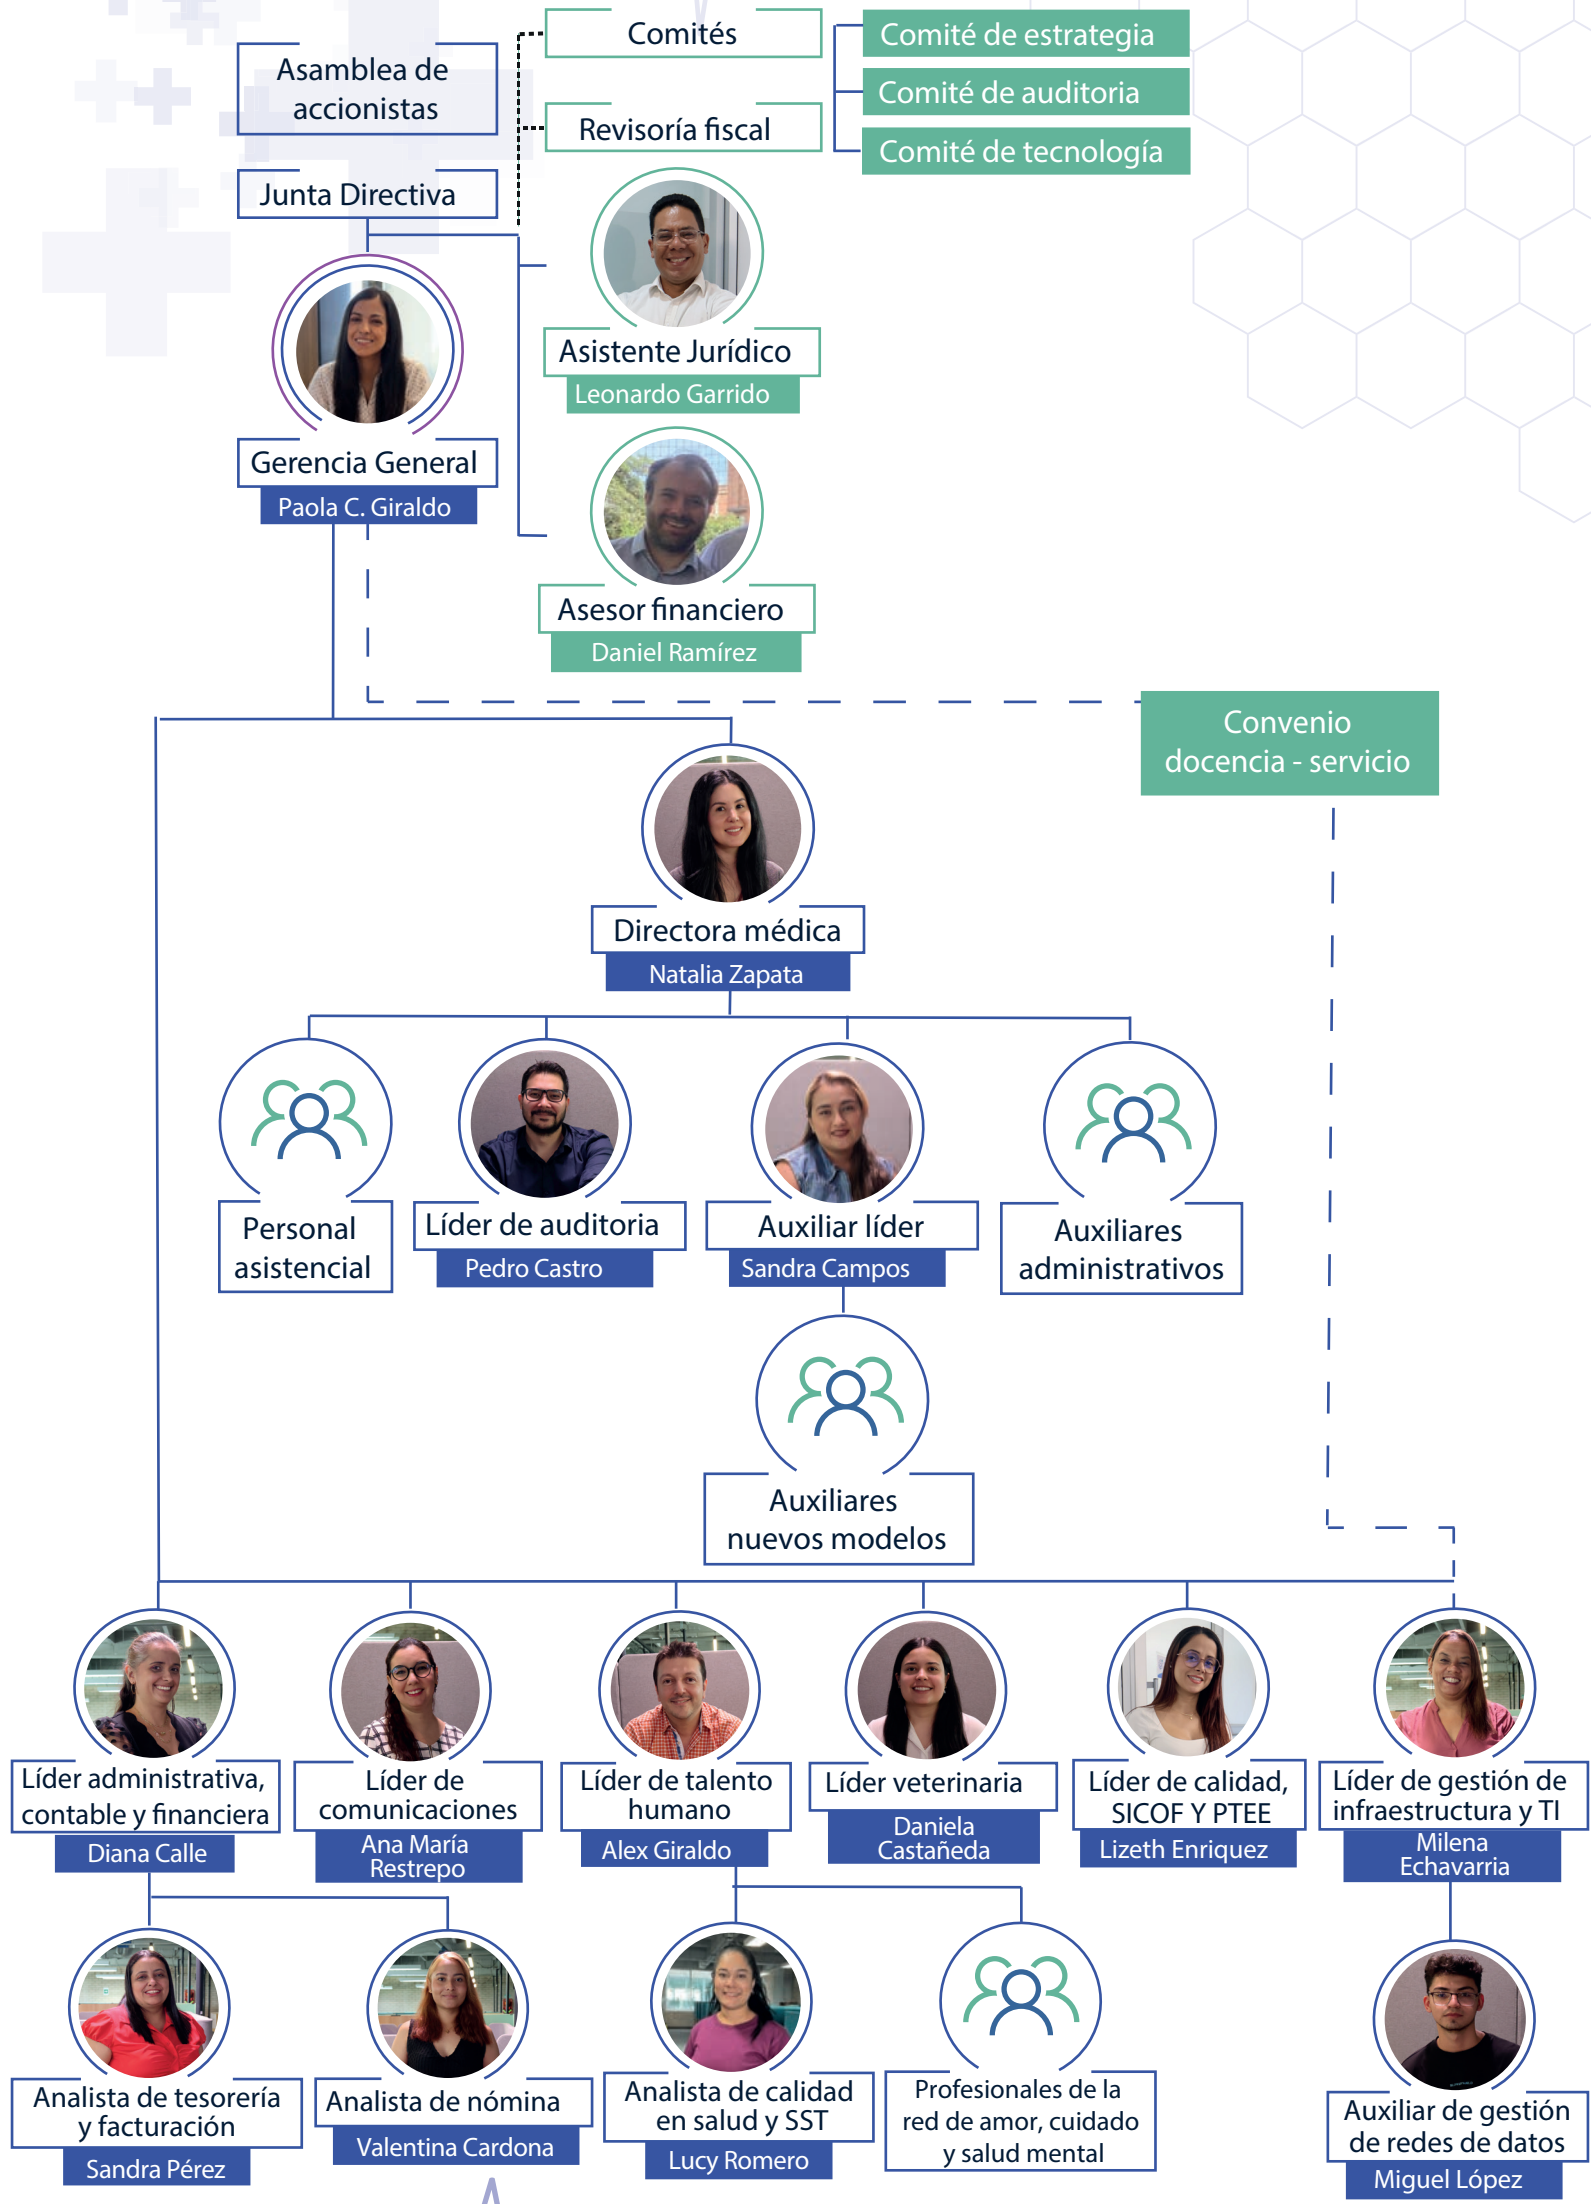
Asamblea de accionistas

Junta Directiva

Comités

Revisoría fiscal

Comité de estrategia

Comité de auditoria

Comité de tecnología

Asistente Jurídico
Leonardo Garrido

Asesor financiero
Daniel Ramírez

Gerencia General
Paola C. Giraldo

Convenio docencia - servicio

Directora médica
Natalia Zapata

Personal asistencial

Líder de auditoria
Pedro Castro

Auxiliar líder
Sandra Campos

Auxiliares administrativos

Auxiliares nuevos modelos

Líder administrativa, contable y financiera
Diana Calle

Líder de comunicaciones
Ana María Restrepo

Líder de talento humano
Alex Giraldo

Líder veterinaria
Daniela Castañeda

Líder de calidad, SICOF Y PTEE
Lizeth Enriquez

Líder de gestión de infraestructura y TI
Milena Echavarria

Analista de tesorería y facturación
Sandra Pérez

Analista de nómina
Valentina Cardona

Analista de calidad en salud y SST
Lucy Romero

Profesionales de la red de amor, cuidado y salud mental

Auxiliar de gestión de redes de datos
Miguel López